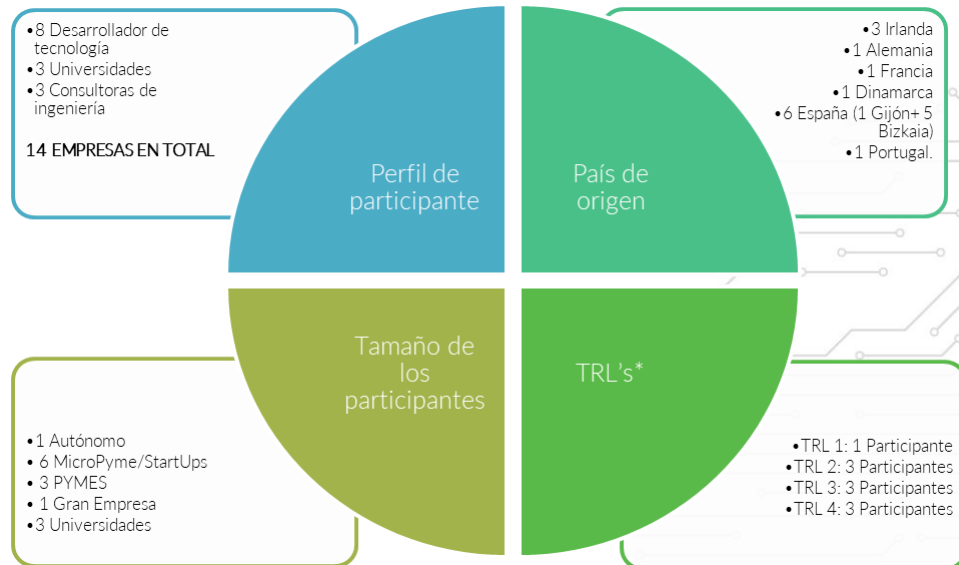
•8 Desarrollador de tecnología
•3 Universidades
•3 Consultoras de ingeniería

14 EMPRESAS EN TOTAL

Perfil de participante

País de origen

•3 Irlanda
•1 Alemania
•1 Francia
•1 Dinamarca
•6 España (1 Gijón+ 5 Bizkaia)
•1 Portugal.

Tamaño de los participantes

TRL's*

•1 Autónomo
•6 MicroPyme/StartUps
•3 PYMES
•1 Gran Empresa
•3 Universidades

•TRL 1: 1 Participante
•TRL 2: 3 Participantes
•TRL 3: 3 Participantes
•TRL 4: 3 Participantes